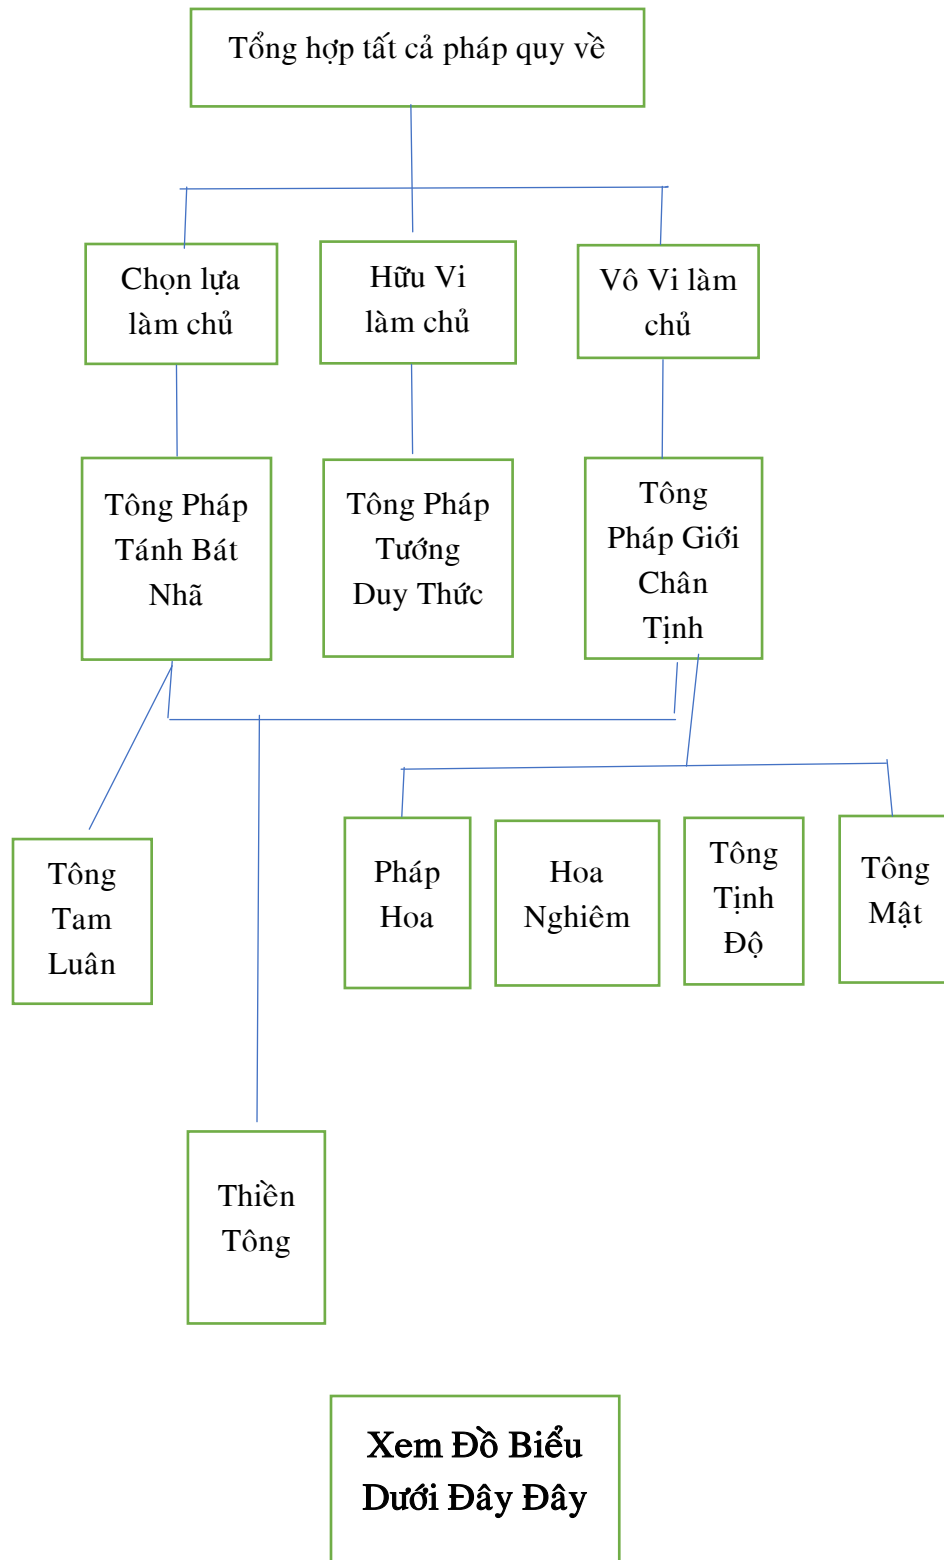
Tổng hợp tất cả pháp quy về

Chọn lựa làm chủ

Hữu Vi làm chủ

Vô Vi làm chủ

Tông Pháp Tánh Bát Nhã

Tông Pháp Tướng Duy Thức

Tông Pháp Giới Chân Tịnh

Tông Tam Luân

Pháp Hoa

Hoa Nghiêm

Tông Tịnh Độ

Tông Mật

Thiền Tông

Xem Đồ Biểu Dưới Đây Đây